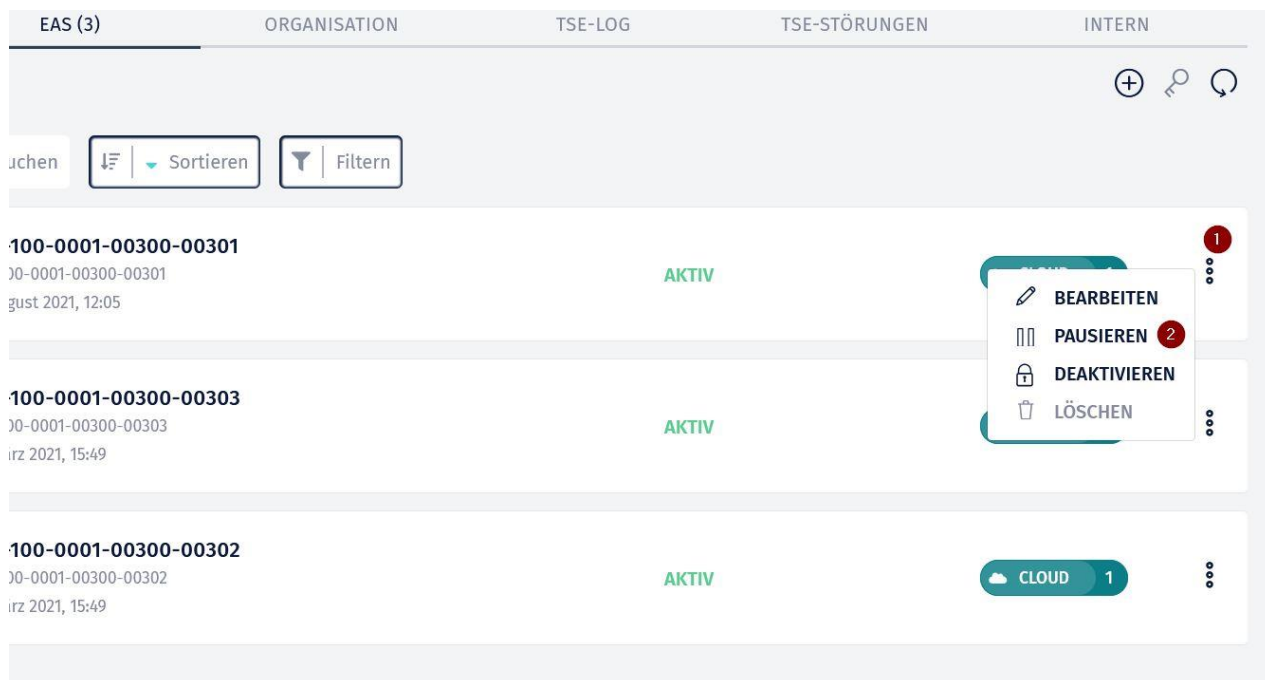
EAS (3) ORGANISATION TSE-LOG TSE-STÖRUNGEN INTERN

uchen

Sortieren

Filtern

-100-0001-00300-00301
)0-0001-00300-00301
gust 2021, 12:05

AKTIV

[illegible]

1

BEARBEITEN

PAUSIEREN 2

DEAKTIVIEREN

LÖSCHEN

-100-0001-00300-00303
)0-0001-00300-00303
irz 2021, 15:49

AKTIV

-100-0001-00300-00302
)0-0001-00300-00302
irz 2021, 15:49

AKTIV

CLOUD 1